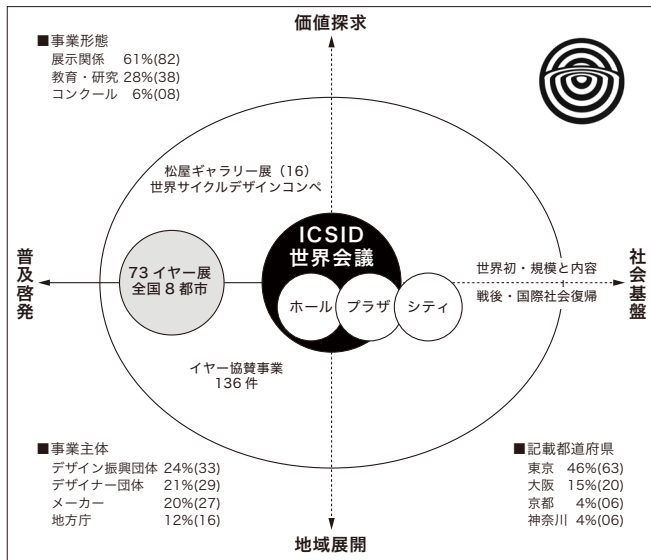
■事業形態
展示関係　61%(82)
教育・研究 28%(38)
コンクール　6%(08)

価値探求

松屋ギャラリー展（16）
世界サイクルデザインコンペ

普及啓発

73 イヤー展
全国 8 都市

ICSID
世界会議

ホール　プラザ　シティ

世界初・規模と内容
戦後・国際社会復帰

社会基盤

イヤー協賛事業
136 件

■事業主体
デザイン振興団体 24%(33)
デザイナー団体　21%(29)
メーカー　20%(27)
地方庁　12%(16)

■記載都道府県
東京　46%(63)
大阪　15%(20)
京都　4%(06)
神奈川 4%(06)

地域展開